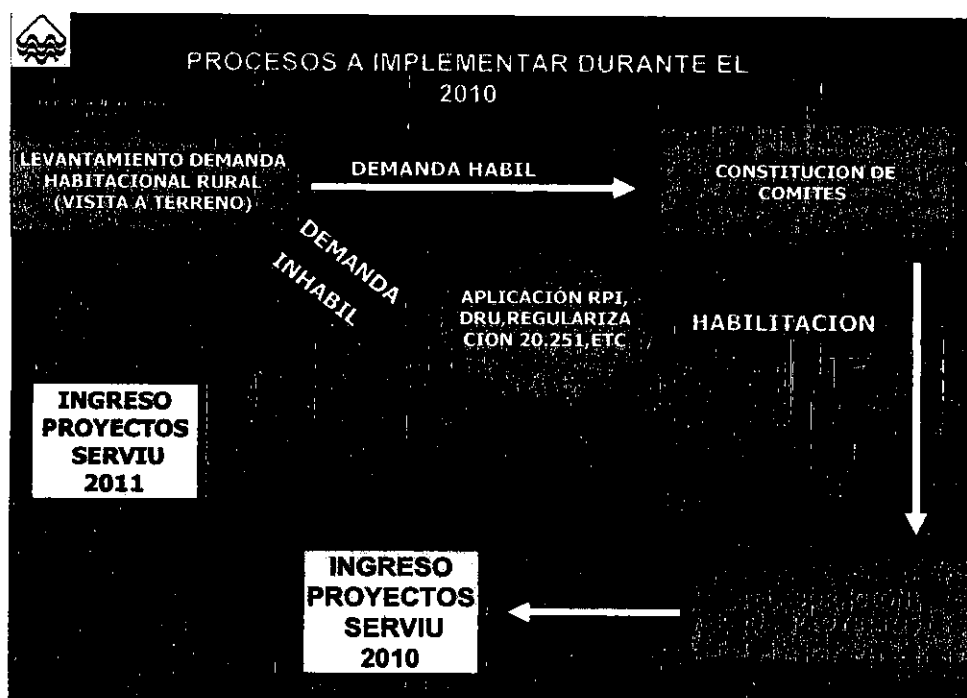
PROCESOS A IMPLEMENTAR DURANTE EL 2010

LEVANTAMIENTO DEMANDA HABITACIONAL RURAL (VISITA A TERRENO)

DEMANDA HABIL

CONSTITUCION DE COMITES

DEMANDA INHABIL

APLICACIÓN RPI, DRU,REGULARIZACION 20.251,ETC.

HABILITACION

INGRESO PROYECTOS SERVIU 2011

INGRESO PROYECTOS SERVIU 2010